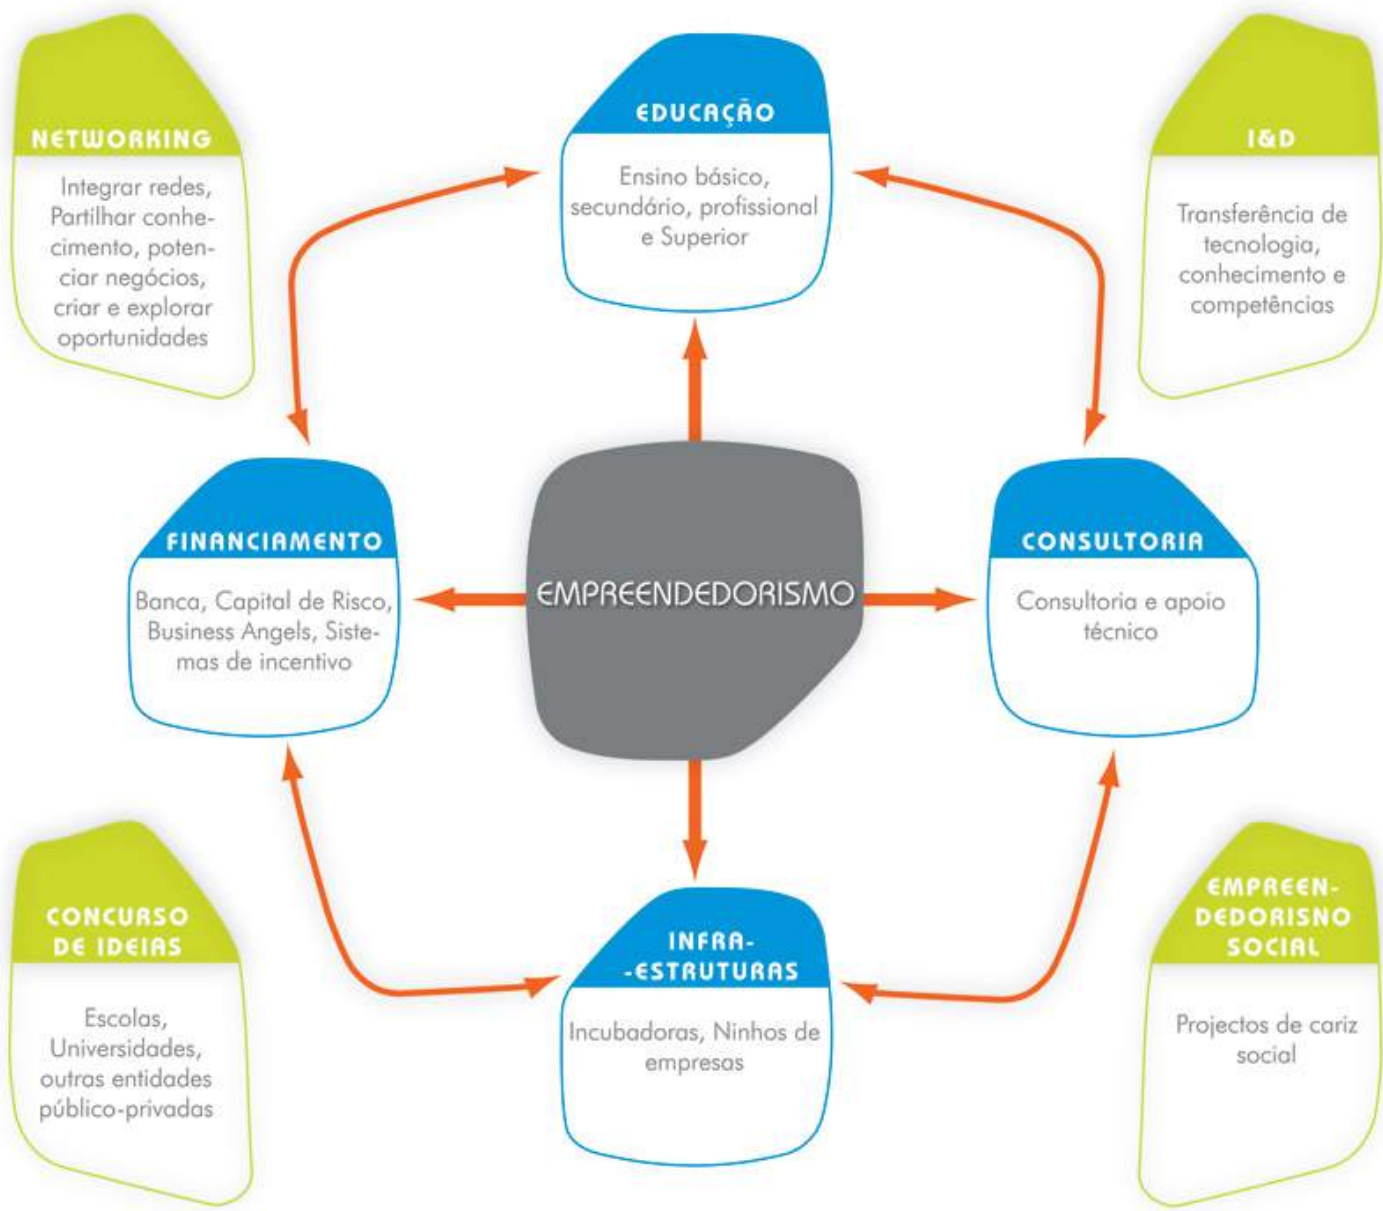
NETWORKING

Integrar redes, Partilhar conhecimento, potenciar negócios, criar e explorar oportunidades

EDUCAÇÃO

Ensino básico, secundário, profissional e Superior

I&D

Transferência de tecnologia, conhecimento e competências

FINANCIAMENTO

Banca, Capital de Risco, Business Angels, Sistemas de incentivo

EMPREENDEDORISMO

CONSULTORIA

Consultoria e apoio técnico

CONCURSO DE IDEIAS

Escolas, Universidades, outras entidades público-privadas

INFRA-ESTRUTURAS

Incubadoras, Ninhos de empresas

EMPREENDEDORISNO SOCIAL

Projectos de cariz social